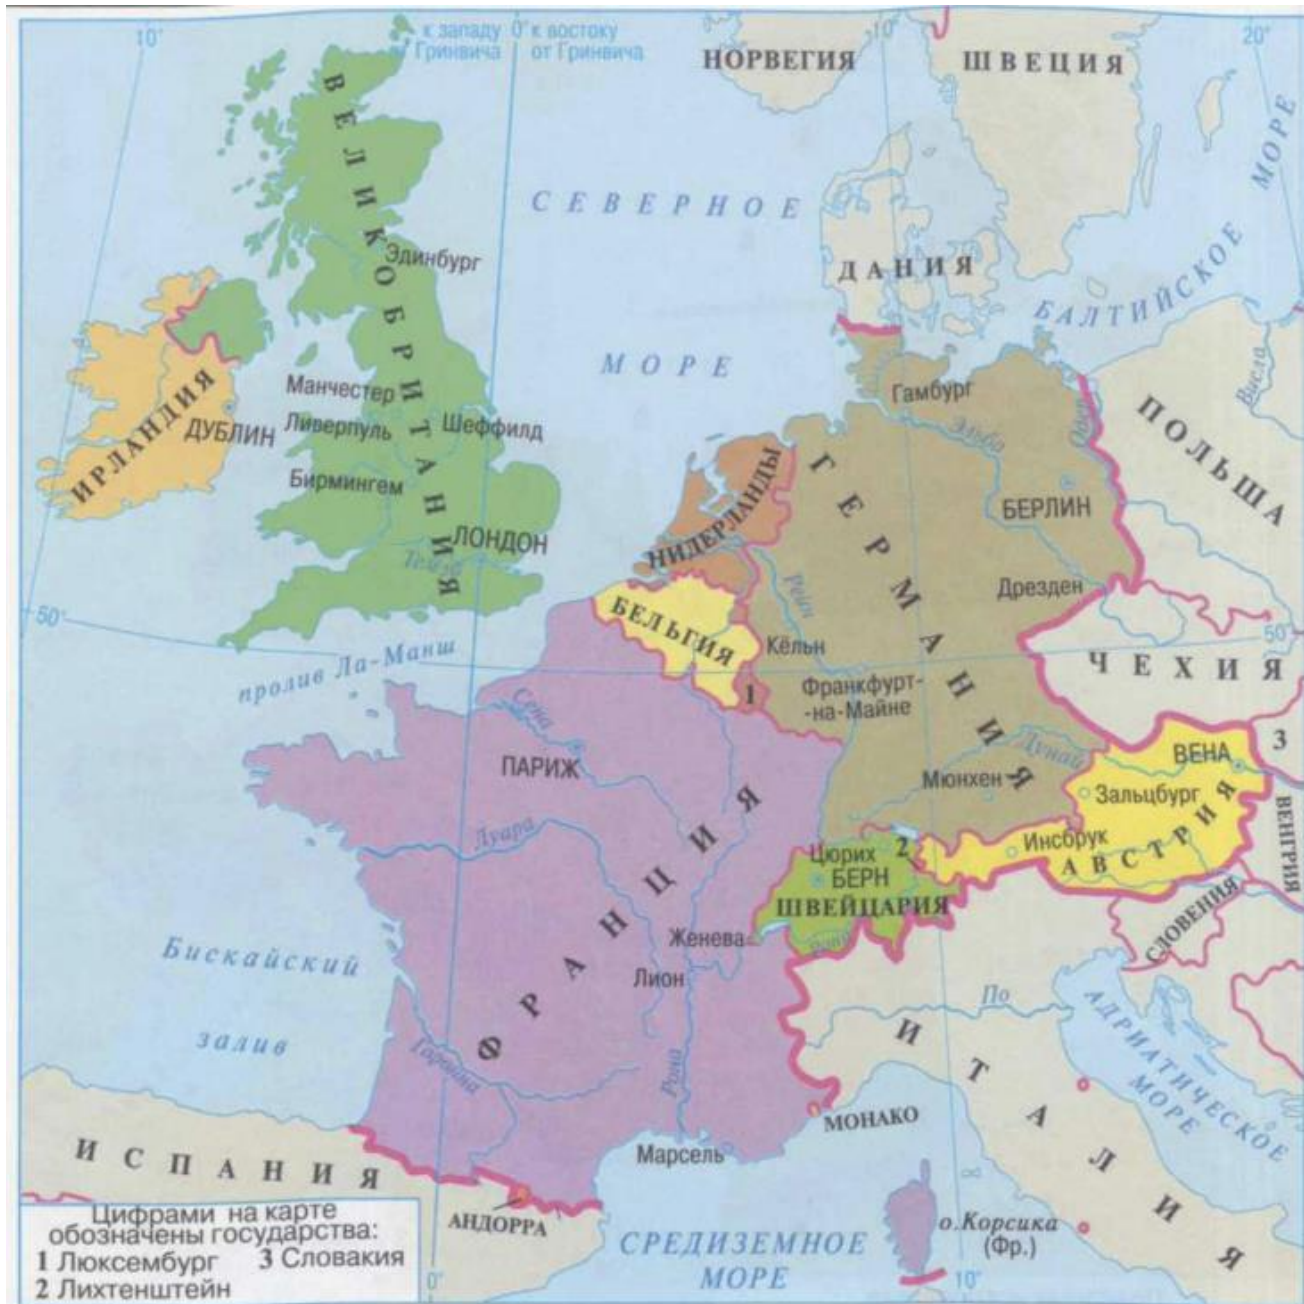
10°
к западу от Гринвича
0°
к востоку от Гринвича
10°
20°
НОРВЕГИЯ
ШВЕЦИЯ
ВЕЛИКОБРИТАНИЯ
Эдинбург
СЕВЕРНОЕ
МОРЕ
ДАНИЯ
БАЛТИЙСКОЕ МОРЕ
ИРЛАНДИЯ
ДУБЛИН
Манчестер
Ливерпуль
Шеффилд
Бирмингем
ЛОНДОН
Темза
Гамбург
Эльба
Одер
Висла
ПОЛЬША
НИДЕРЛАНДЫ
ГЕРМАНИЯ
БЕРЛИН
Дрезден
Рейн
50°
50°
БЕЛЬГИЯ
Кёльн
пролив Ла-Манш
1
Франкфурт-на-Майне
ЧЕХИЯ
Сена
ПАРИЖ
Дунай
ВЕНА
3
Мюнхен
Зальцбург
ВЕНГРИЯ
Луара
ФРАНЦИЯ
Цюрих
2
Инсбрук
АВСТРИЯ
БЕРН
ШВЕЙЦАРИЯ
СЛОВЕНИЯ
Бискайский
залив
Женева
Лион
По
АДРИАТИЧЕСКОЕ МОРЕ
Гаронна
Рона
ИТАЛИЯ
МОНАКО
ИСПАНИЯ
Марсель
АНДОРРА
СРЕДИЗЕМНОЕ МОРЕ
о.Корсика (Фр.)
0°
10°
Цифрами на карте обозначены государства:
1 Люксембург
2 Лихтенштейн
3 Словакия